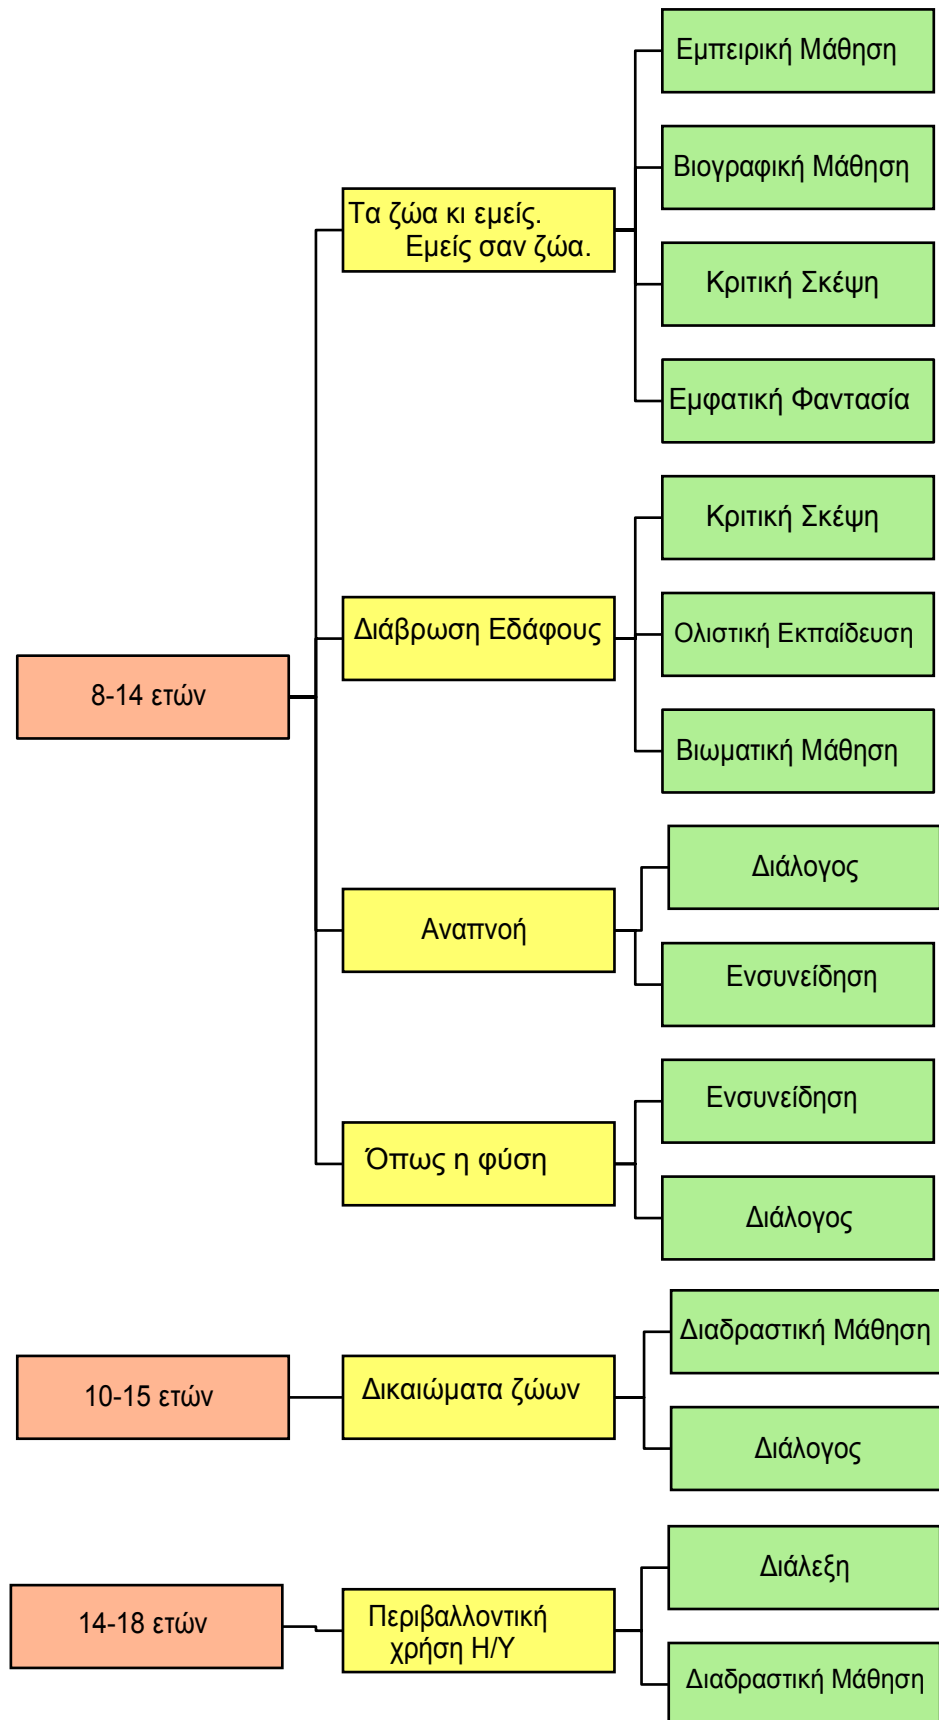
Εμπειρική Μάθηση

Βιογραφική Μάθηση

Τα ζώα κι εμείς. Εμείς σαν ζώα.

Κριτική Σκέψη

Εμφατική Φαντασία

Κριτική Σκέψη

Διάβρωση Εδάφους

Ολιστική Εκπαίδευση

8-14 ετών

Βιωματική Μάθηση

Διάλογος

Αναπνοή

Ενσυνείδηση

Ενσυνείδηση

Όπως η φύση

Διάλογος

Διαδραστική Μάθηση

10-15 ετών

Δικαιώματα ζώων

Διάλογος

Διάλεξη

14-18 ετών

Περιβαλλοντική χρήση Η/Υ

Διαδραστική Μάθηση